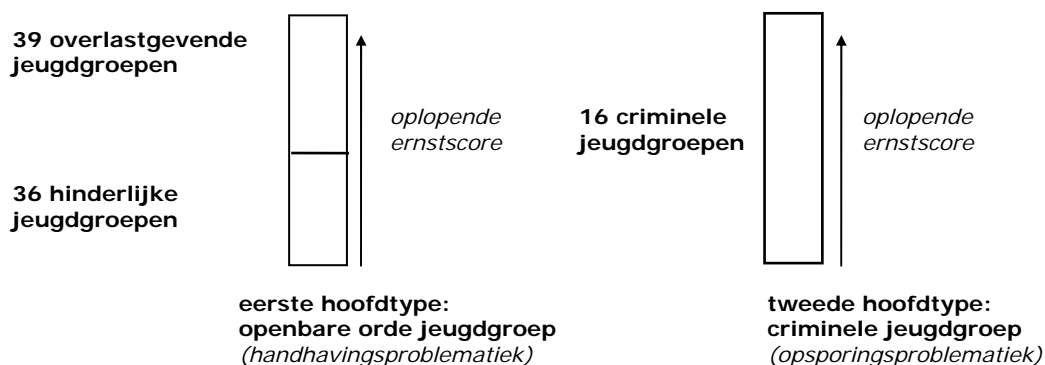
39 overlastgevende jeugdgroepen

36 hinderlijke jeugdgroepen

oplopende ernstscore

eerste hoofdtype: openbare orde jeugdgroep
(handhavingsproblematiek)

16 criminele jeugdgroepen

oplopende ernstscore

tweede hoofdtype: criminele jeugdgroep
(opsporingsproblematiek)